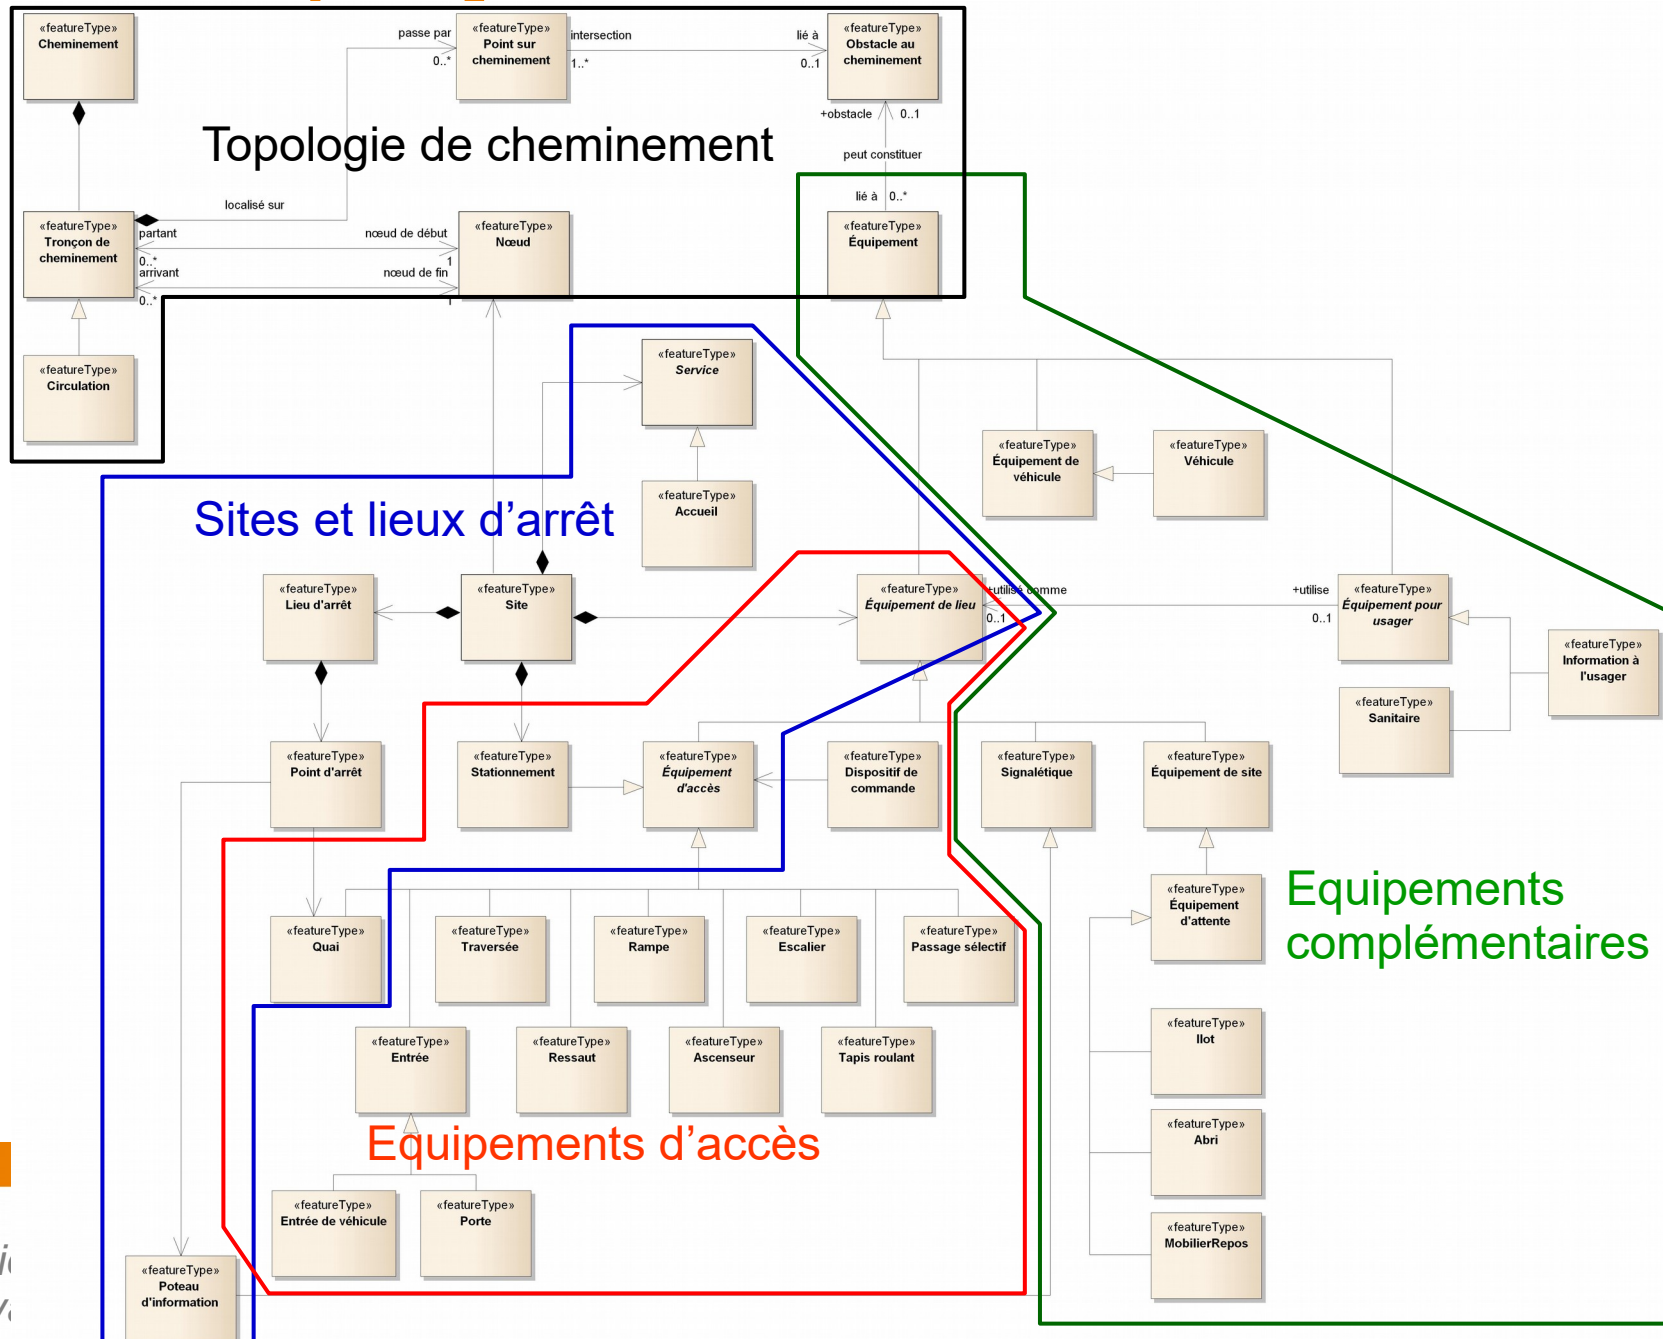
«featureType»
Cheminement

passe par
0..*

«featureType»
Point sur cheminement

intersection
1..*

lié à
0..1

«featureType»
Obstacle au cheminement

+obstacle
0..1

Topologie de cheminement

peut constituer

lié à
0..*

localisé sur

«featureType»
Tronçon de cheminement

partant
0..*
arrivant
0..*

nœud de début
1
nœud de fin
1

«featureType»
Nœud

«featureType»
Équipement

«featureType»
Circulation

«featureType»
Service

«featureType»
Accueil

«featureType»
Équipement de véhicule

«featureType»
Véhicule

Sites et lieux d'arrêt

«featureType»
Lieu d'arrêt

«featureType»
Site

«featureType»
Équipement de lieu

+utilisé comme
0..1

+utilise
0..1

«featureType»
Équipement pour usager

«featureType»
Information à l'usager

«featureType»
Sanitaire

«featureType»
Point d'arrêt

«featureType»
Stationnement

«featureType»
Équipement d'accès

«featureType»
Dispositif de commande

«featureType»
Signalétique

«featureType»
Équipement de site

«featureType»
Équipement d'attente

Equipements complémentaires

«featureType»
Quai

«featureType»
Traversée

«featureType»
Rampe

«featureType»
Escalier

«featureType»
Passage sélectif

«featureType»
Ilot

«featureType»
Entrée

«featureType»
Ressaut

«featureType»
Ascenseur

«featureType»
Tapis roulant

«featureType»
Abri

Equipements d'accès

«featureType»
Entrée de véhicule

«featureType»
Porte

«featureType»
MobilierRepos

«featureType»
Poteau d'information